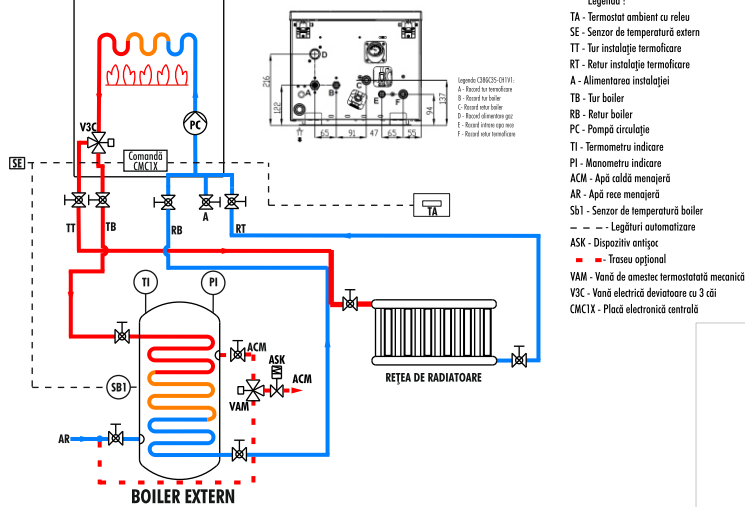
V3C
PC
Comandă CMC1X
SE
TT
TB
RB
A
RT
TA
TI
PI
ACM
ASK
ACM
VAM
SB1
AR
BOILER EXTERN
REȚEA DE RADIATOARE

216
122
65
91
47
65
55
94
137
A
B
C
D
E
F

Legenda C38GC35-CH1V1:
A - Racord tur termoficare
B - Racord tur boiler
C - Racord retur boiler
D - Racord alimentare gaz
E - Racord intrare apa rece
F - Racord retur termoficare

Legendă :
TA - Termostat ambient cu releu
SE - Senzor de temperatură extern
TT - Tur instalație termoficare
RT - Retur instalație termoficare
A - Alimentarea instalației
TB - Tur boiler
RB - Retur boiler
PC - Pompă circulație
TI - Termometru indicare
PI - Manometru indicare
ACM - Apă caldă menajeră
AR - Apă rece menajeră
Sb1 - Senzor de temperatură boiler
- Legături automatizare
ASK - Dispozitiv antișoc
- Traseu opțional
VAM - Vană de amestec termostatată mecanică
V3C - Vană electrică deviatoare cu 3 căi
CMC1X - Placă electronică centrală